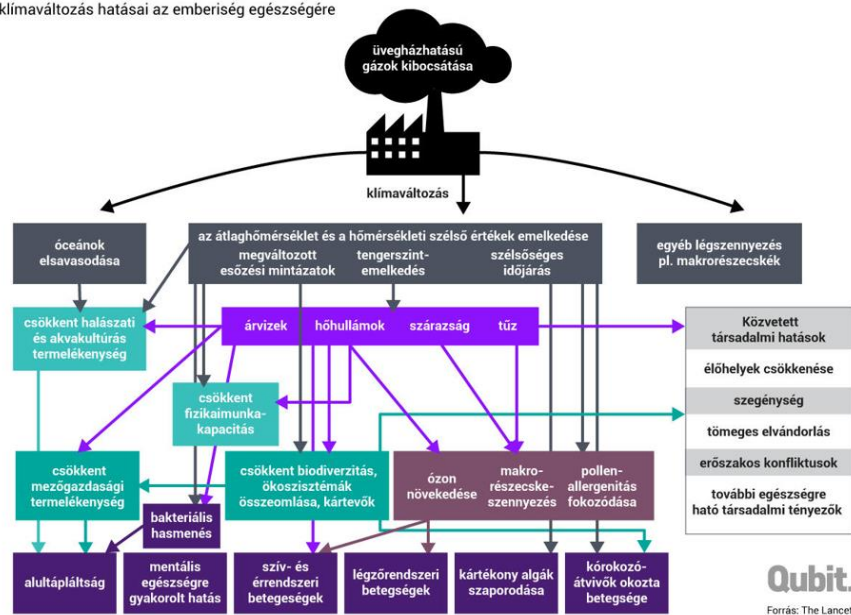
klímaváltozás hatásai az emberiség egészségére

üvegházhatású gázok kibocsátása

klímaváltozás

óceánok elsavasodása

az átlaghőmérséklet és a hőmérsékleti szélső értékek emelkedése

megváltozott esőzési mintázatok

tengerszint-emelkedés

szélsőséges időjárás

egyéb légszennyezés pl. makrorészecskék

csökkent halászati és akvakultúrás termelékenység

árvizek

hőhullámok

szárazság

tűz

Közvetett társadalmi hatások

élőhelyek csökkenése

szegénység

tömeges elvándorlás

erőszakos konfliktusok

további egészségre ható társadalmi tényezők

csökkent fizikaimunka-kapacitás

csökkent mezőgazdasági termelékenység

csökkent biodiverzitás, ökoszisztémák összeomlása, kártevők

ózon növekedése

makro-részecske-szennyezés

pollen-allergenitás fokozódása

bakteriális hasmenés

alultápláltság

mentális egészségre gyakorolt hatás

szív- és érrendszeri betegségek

légzőrendszeri betegségek

kártékony algák szaporodása

kórokozó-átvivők okozta betegsége

Qubit.

Forrás: The Lancet